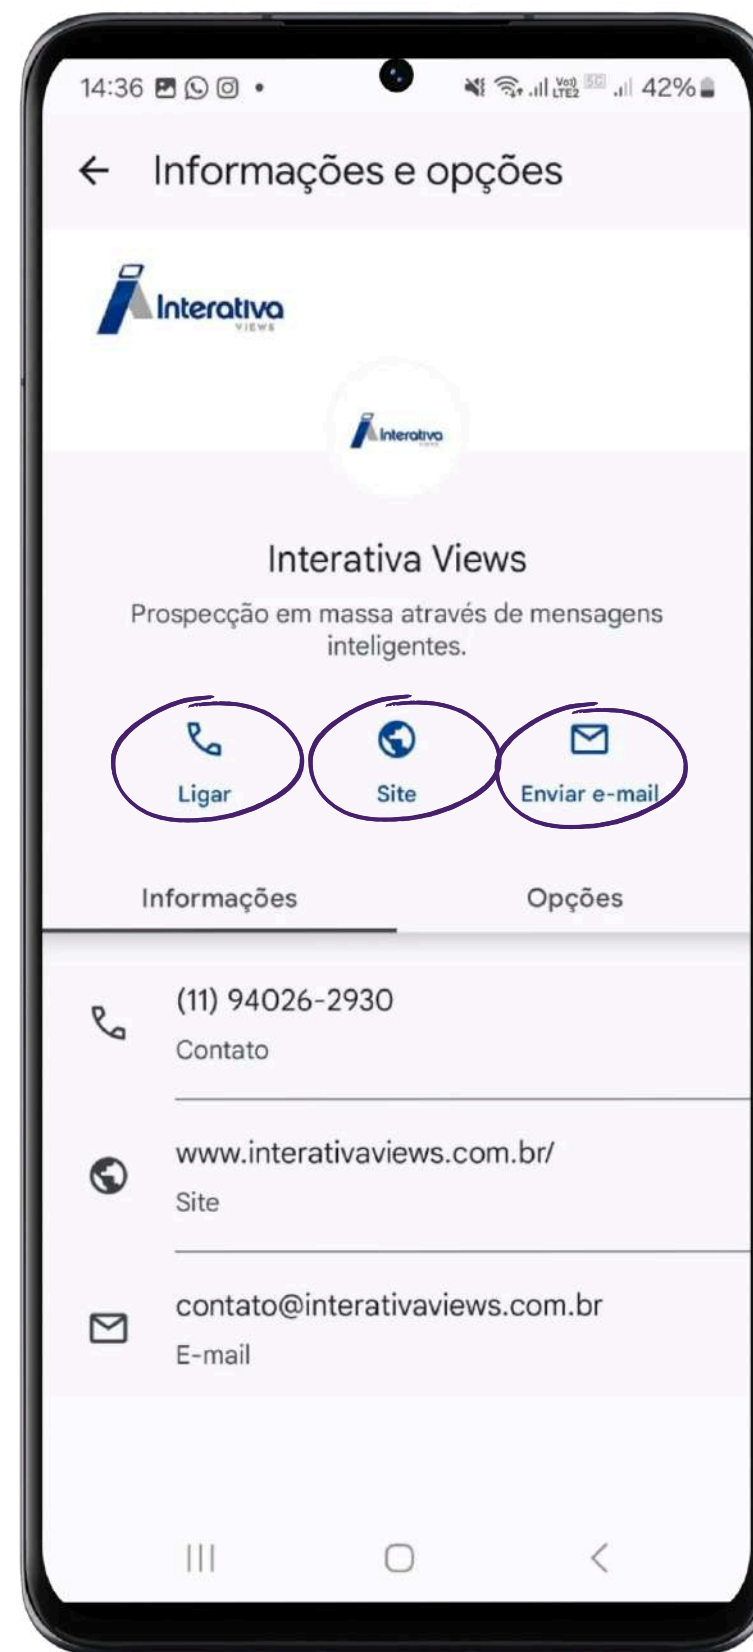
14:36 • Vo) LTE2 5G 42%

← Informações e opções

Interativa VIEWS

Interativa

Interativa Views

Prospecção em massa através de mensagens inteligentes.

Ligar

Site

Enviar e-mail

Informações

Opções

(11) 94026-2930
Contato

www.interativaviews.com.br/
Site

contato@interativaviews.com.br
E-mail